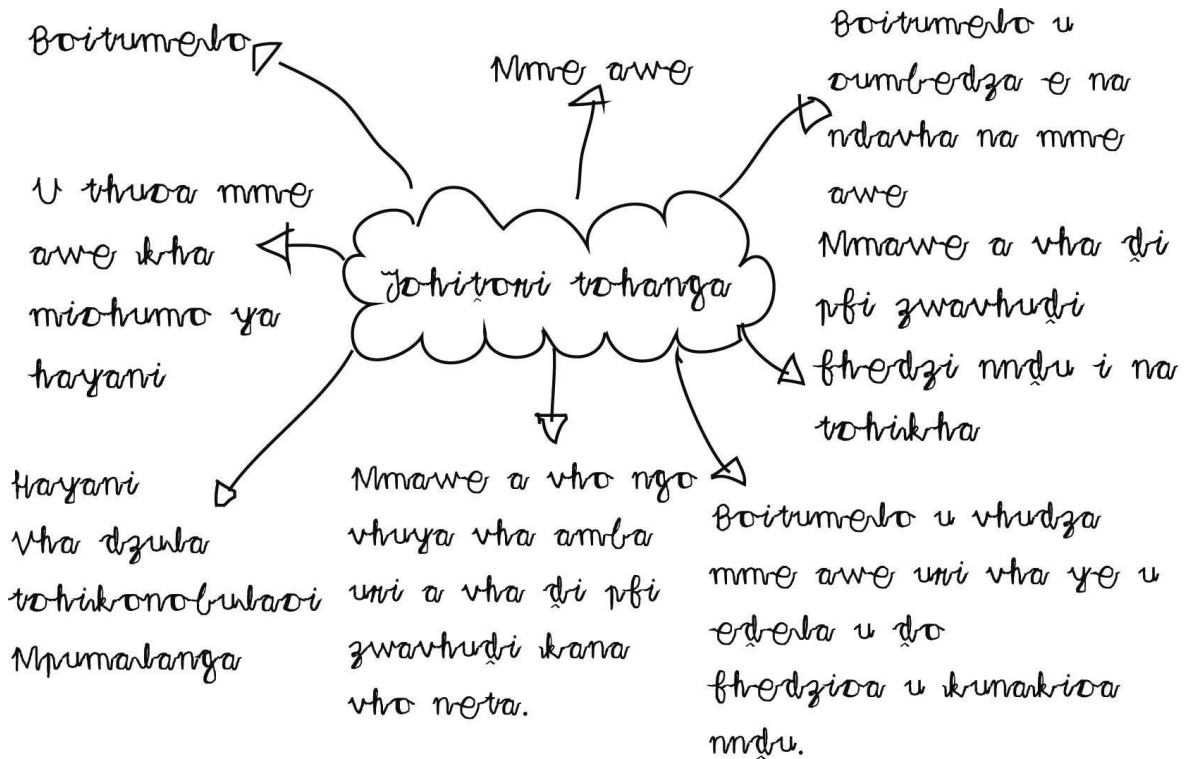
Johiṱori tshanga

Boitumelo

Mme awe

Boitumelo u oumbedza e na ndavha na mme awe

U thuoa mme awe kha mishumo ya hayani

Mmawe a vha ḓi pfi zwavhuḓi fhedzi nnḓu i na tshikha

Hayani
Vha dzula tshikonobulasi
Mpumalanga

Mmawe a vho ngo vhuya vha amba uri a vha ḓi pfi zwavhuḓi kana vho neta.

Boitumelo u vhudza mme awe uri vha ye u eḓela u ḓo fhedzisa u kunakisa nnḓu.